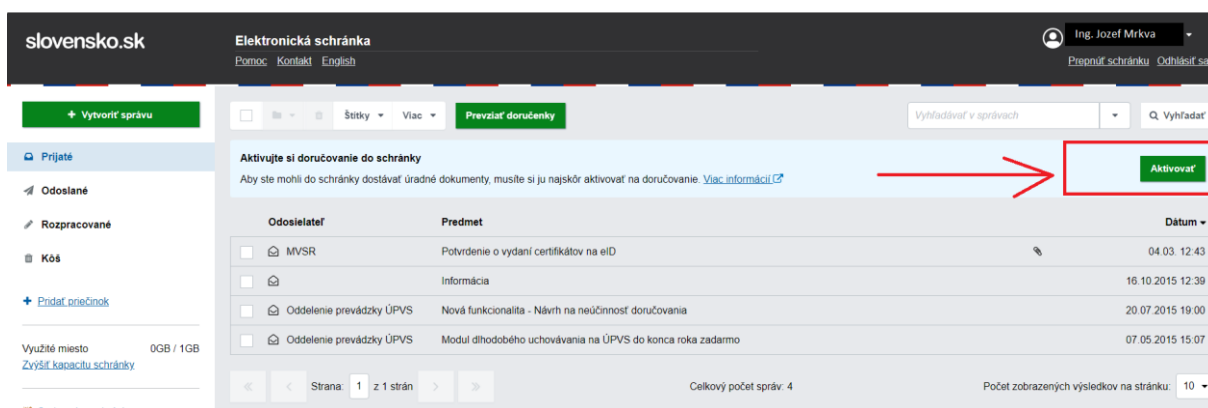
slovensko.sk

Elektronická schránka
Pomoc Kontakt English

Ing. Jozef Mrkva
Prepnúť schránku Odhlásiť sa

+ Vytvoriť správu

Prijaté
Odoslané
Rozpracované
Kôš

+ Pridať priečinok

Využité miesto 0GB / 1GB
Zvýšiť kapacitu schránky

Štítky Viac Prevziať doručenky

Vyhľadávať v správach
Vyhľadať

Aktivujte si doručovanie do schránky
Aby ste mohli do schránky dostávať úradné dokumenty, musíte si ju najskôr aktivovať na doručovanie. Viac informácií

Aktivovať

| | Odosielateľ | Predmet | | Dátum |
|---|---|---|---|---|
| | MVSR | Potvrdenie o vydaní certifikátov na eID | | 04.03. 12:43 |
| | | Informácia | | 16.10.2015 12:39 |
| | Oddelenie prevádzky ÚPVS | Nová funkcionalita - Návrh na neúčinnosť doručovania | | 20.07.2015 19:00 |
| | Oddelenie prevádzky ÚPVS | Modul dlhodobého uchovávania na ÚPVS do konca roka zadarmo | | 07.05.2015 15:07 |

« ‹ Strana: 1 z 1 strán › »

Celkový počet správ: 4

Počet zobrazených výsledkov na stránku: 10